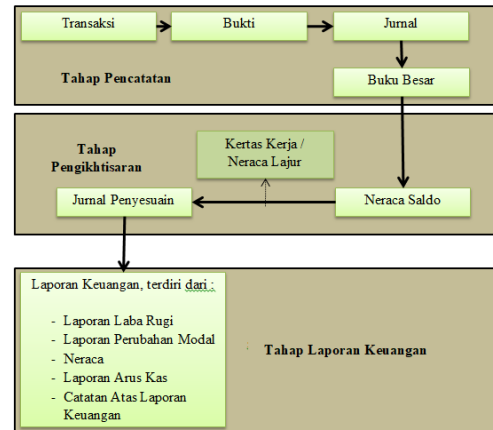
Transaksi

Bukti

Jurnal

Tahap Pencatatan

Buku Besar

Tahap Pengikhtisaran

Kertas Kerja / Neraca Lajur

Jurnal Penyesuain

Neraca Saldo

Laporan Keuangan, terdiri dari :

- Laporan Laba Rugi
- Laporan Perubahan Modal
- Neraca
- Laporan Arus Kas
- Catatan Atas Laporan Keuangan

Tahap Laporan Keuangan